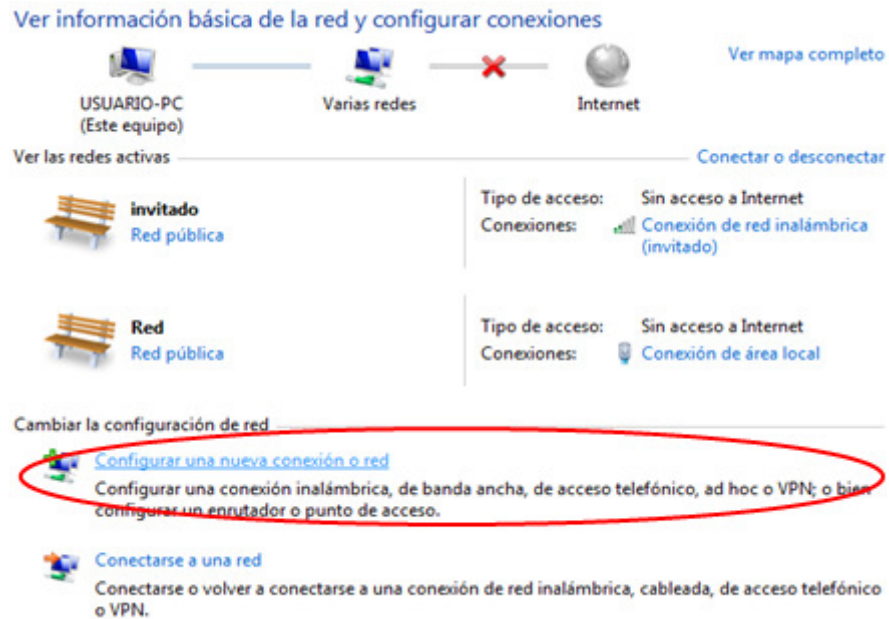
Ver información básica de la red y configurar conexiones

Ver mapa completo

USUARIO-PC
(Este equipo)

Varias redes

Internet

Ver las redes activas

Conectar o desconectar

invitado
Red pública

Tipo de acceso: Sin acceso a Internet
Conexiones: Conexión de red inalámbrica (invitado)

Red
Red pública

Tipo de acceso: Sin acceso a Internet
Conexiones: Conexión de área local

Cambiar la configuración de red

Configurar una nueva conexión o red
Configurar una conexión inalámbrica, de banda ancha, de acceso telefónico, ad hoc o VPN; o bien configurar un enrutador o punto de acceso.

Conectarse a una red
Conectarse o volver a conectarse a una conexión de red inalámbrica, cableada, de acceso telefónico o VPN.